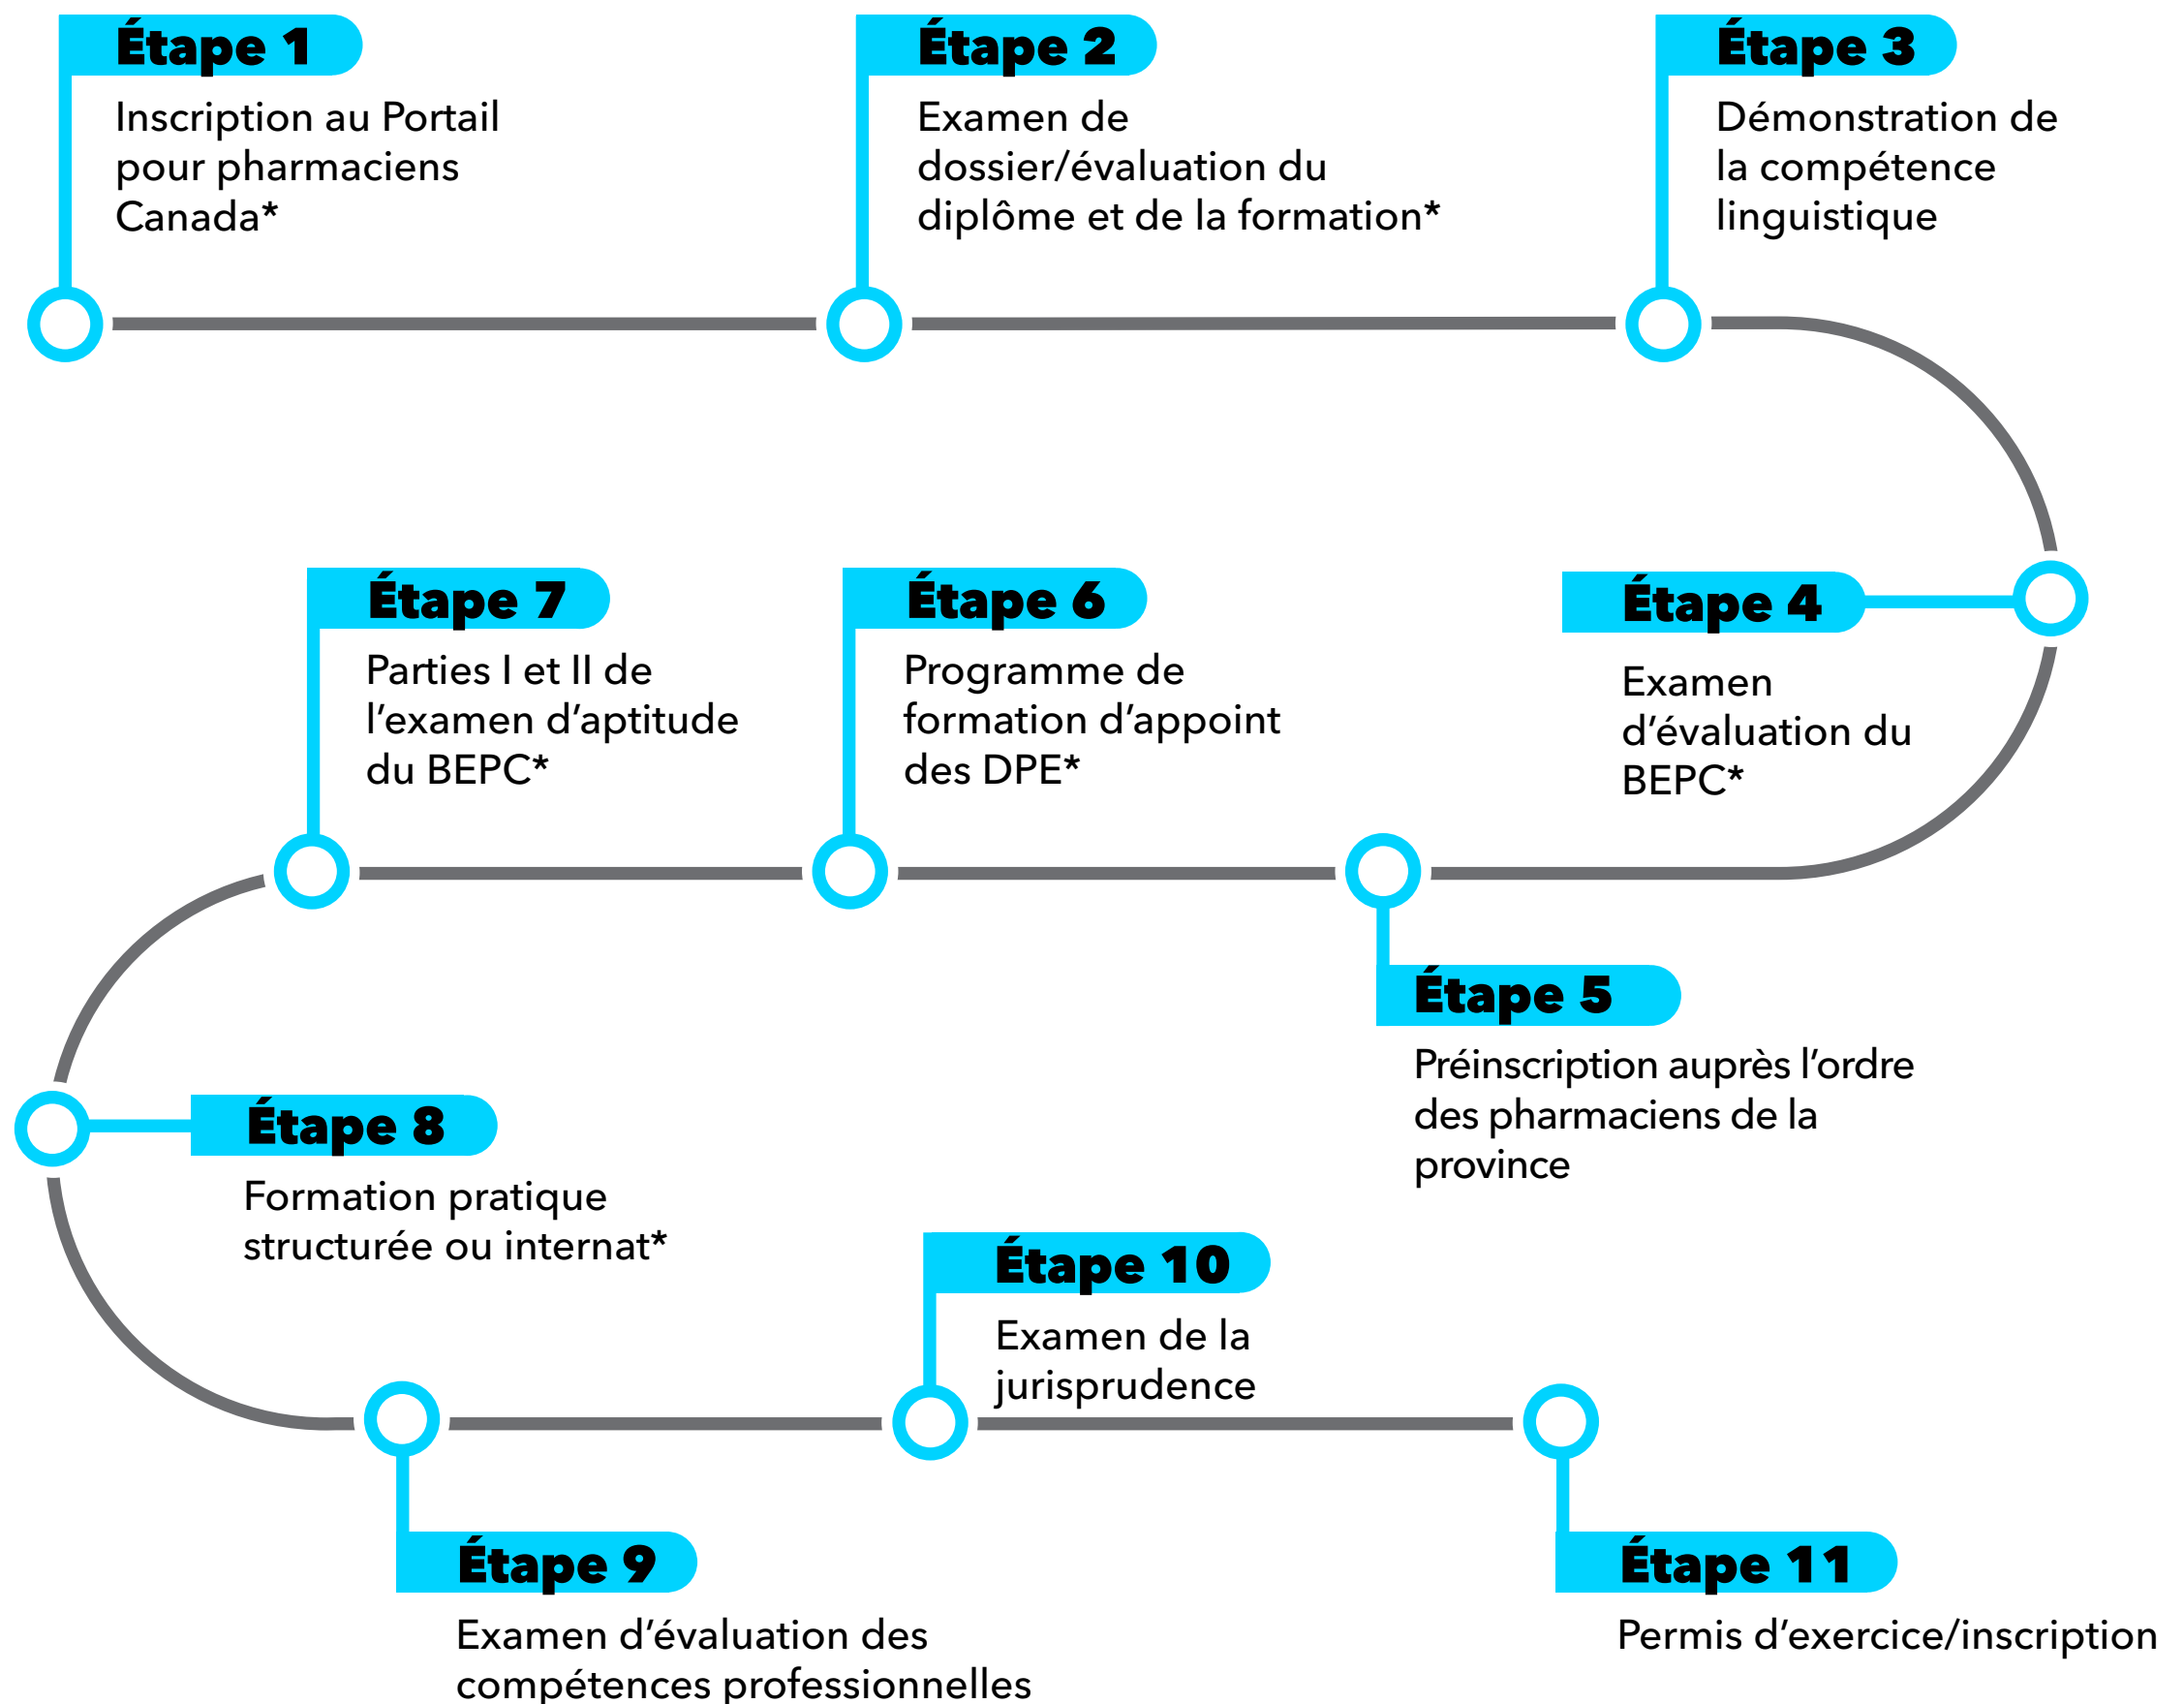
Étape 1
Inscription au Portail pour pharmaciens Canada*

Étape 2
Examen de dossier/évaluation du diplôme et de la formation*

Étape 3
Démonstration de la compétence linguistique

Étape 7
Parties I et II de l'examen d'aptitude du BEPC*

Étape 6
Programme de formation d'appoint des DPE*

Étape 4
Examen d'évaluation du BEPC*

Étape 5
Préinscription auprès l'ordre des pharmaciens de la province

Étape 8
Formation pratique structurée ou internat*

Étape 10
Examen de la jurisprudence

Étape 9
Examen d'évaluation des compétences professionnelles

Étape 11
Permis d'exercice/inscription